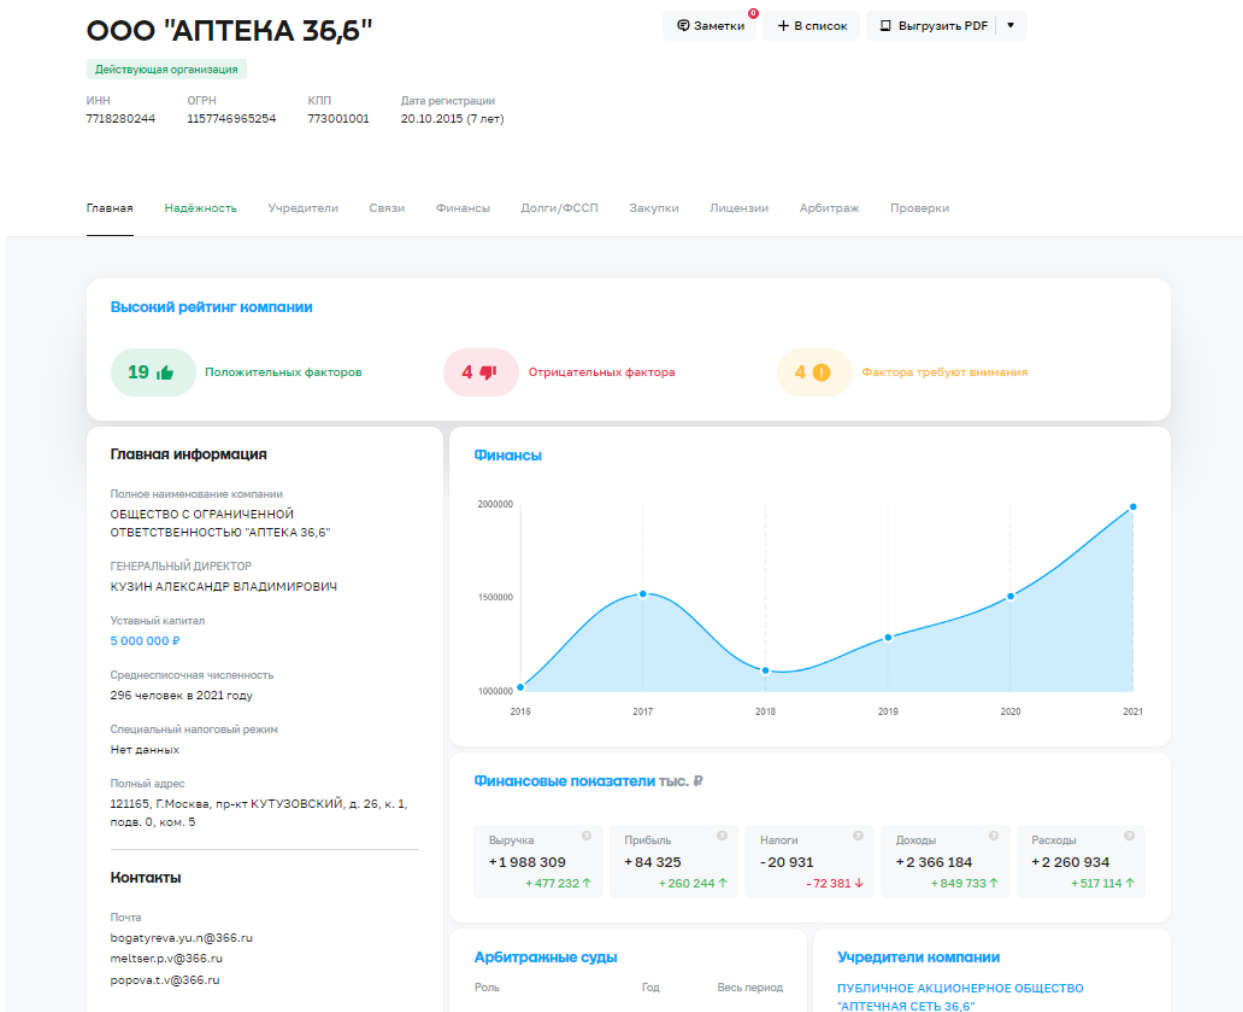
ООО "АПТЕКА 36,6"

Заметки 0 + В список Выгрузить PDF ▾

Действующая организация

ИНН
7718280244

ОГРН
1157746965254

КПП
773001001

Дата регистрации
20.10.2015 (7 лет)

Главная Надёжность Учредители Связи Финансы Долги/ФССП Закупки Лицензии Арбитраж Проверки

Высокий рейтинг компании

19 Положительных факторов

4 Отрицательных фактора

4 Фактора требуют внимания

Главная информация

Полное наименование компании
ОБЩЕСТВО С ОГРАНИЧЕННОЙ ОТВЕТСТВЕННОСТЬЮ "АПТЕКА 36,6"

ГЕНЕРАЛЬНЫЙ ДИРЕКТОР
КУЗИН АЛЕКСАНДР ВЛАДИМИРОВИЧ

Уставный капитал
5 000 000 ₽

Среднесписочная численность
296 человек в 2021 году

Специальный налоговый режим
Нет данных

Полный адрес
121165, Г.Москва, пр-кт КУТУЗОВСКИЙ, д. 26, к. 1, подв. 0, ком. 5

Контакты

Почта
bogatyreva.yu.n@366.ru
meltser.p.v@366.ru
popova.t.v@366.ru

Финансы

2000000
1500000
1000000
2016 2017 2018 2019 2020 2021

Финансовые показатели тыс. ₽

| Выручка | Прибыль | Налоги | Доходы | Расходы |
|---|---|---|---|---|
| + 1 988 309 | + 84 325 | - 20 931 | + 2 366 184 | + 2 260 934 |
| + 477 232 ↑ | + 260 244 ↑ | - 72 381 ↓ | + 849 733 ↑ | + 517 114 ↑ |

Арбитражные суды

Роль Год Весь период

Учредители компании

ПУБЛИЧНОЕ АКЦИОНЕРНОЕ ОБЩЕСТВО "АПТЕЧНАЯ СЕТЬ 36,6"